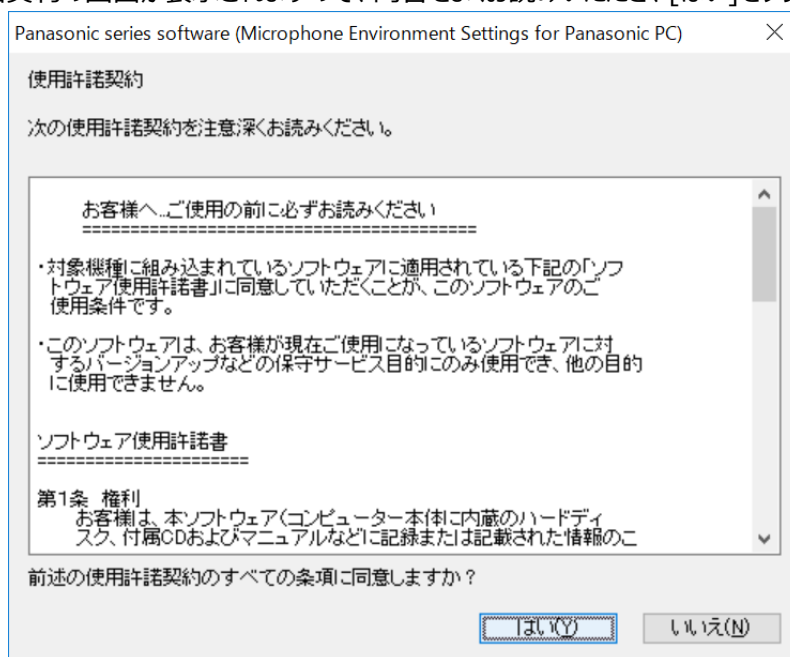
Panasonic series software (Microphone Environment Settings for Panasonic PC)

使用許諾契約

次の使用許諾契約を注意深くお読みください。

お客様へ...ご使用の前に必ずお読みください
==========================================

・対象機種に組み込まれているソフトウェアに適用されている下記の「ソフトウェア使用許諾書」に同意していただくことが、このソフトウェアのご使用条件です。

・このソフトウェアは、お客様が現在ご使用になっているソフトウェアに対するバージョンアップなどの保守サービス目的にのみ使用でき、他の目的に使用できません。

ソフトウェア使用許諾書
======================

第1条 権利
お客様は、本ソフトウェア(コンピューター本体に内蔵のハードディスク、付属CDおよびマニュアルなどに記録または記載された情報のこ

前述の使用許諾契約のすべての条項に同意しますか?

はい(Y) いいえ(N)